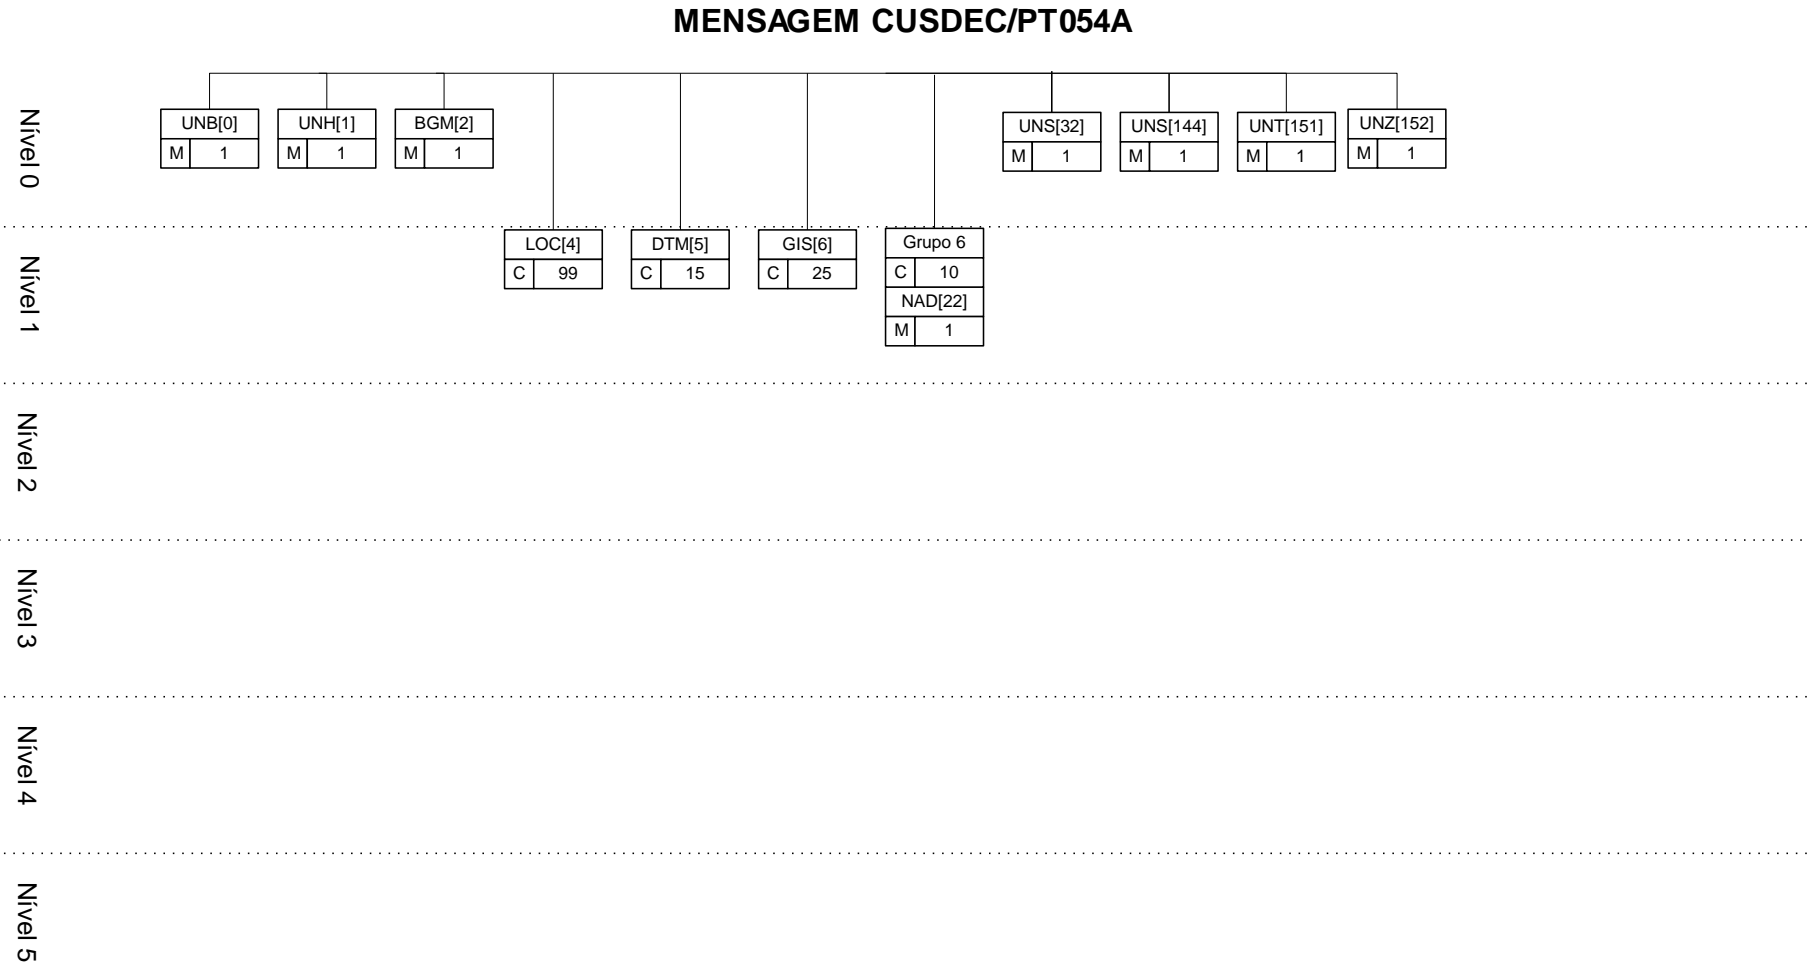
MENSAGEM CUSDEC/PT054A

Nível 0

UNB[0]
M 1

UNH[1]
M 1

BGM[2]
M 1

UNS[32]
M 1

UNS[144]
M 1

UNT[151]
M 1

UNZ[152]
M 1

Nível 1

LOC[4]
C 99

DTM[5]
C 15

GIS[6]
C 25

Grupo 6
C 10
NAD[22]
M 1

Nível 2

Nível 3

Nível 4

Nível 5